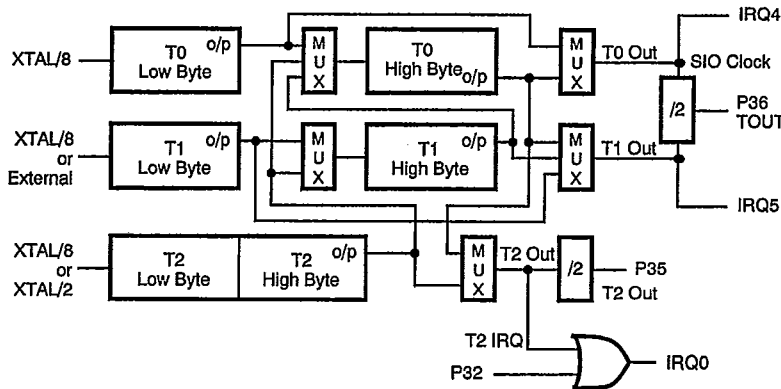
IRQ4

XTAL/8

T0 Low Byte o/p

MUX

T0 High Byte o/p

MUX

T0 Out

SIO Clock

/2

P36 TOUT

XTAL/8 or External

T1 Low Byte o/p

MUX

T1 High Byte o/p

MUX

T1 Out

IRQ5

XTAL/8 or XTAL/2

T2 Low Byte

T2 High Byte o/p

MUX

T2 Out

/2

P35 T2 Out

T2 IRQ

IRQ0

P32